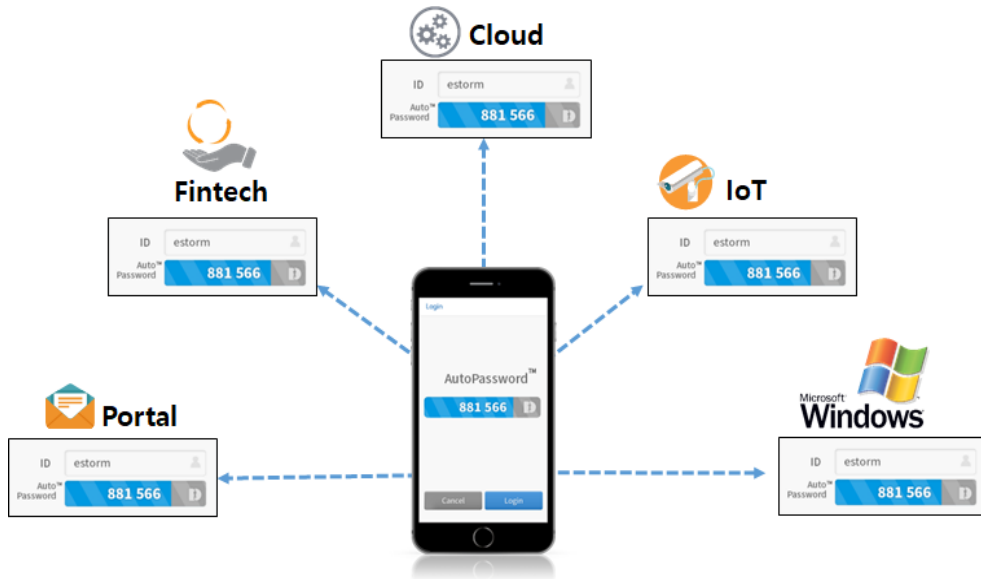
Cloud

ID estorm
Auto™ Password 881 566

Fintech

ID estorm
Auto™ Password 881 566

IoT

ID estorm
Auto™ Password 881 566

Login

AutoPassword™

881 566

Cancel Login

Portal

ID estorm
Auto™ Password 881 566

Microsoft Windows

ID estorm
Auto™ Password 881 566